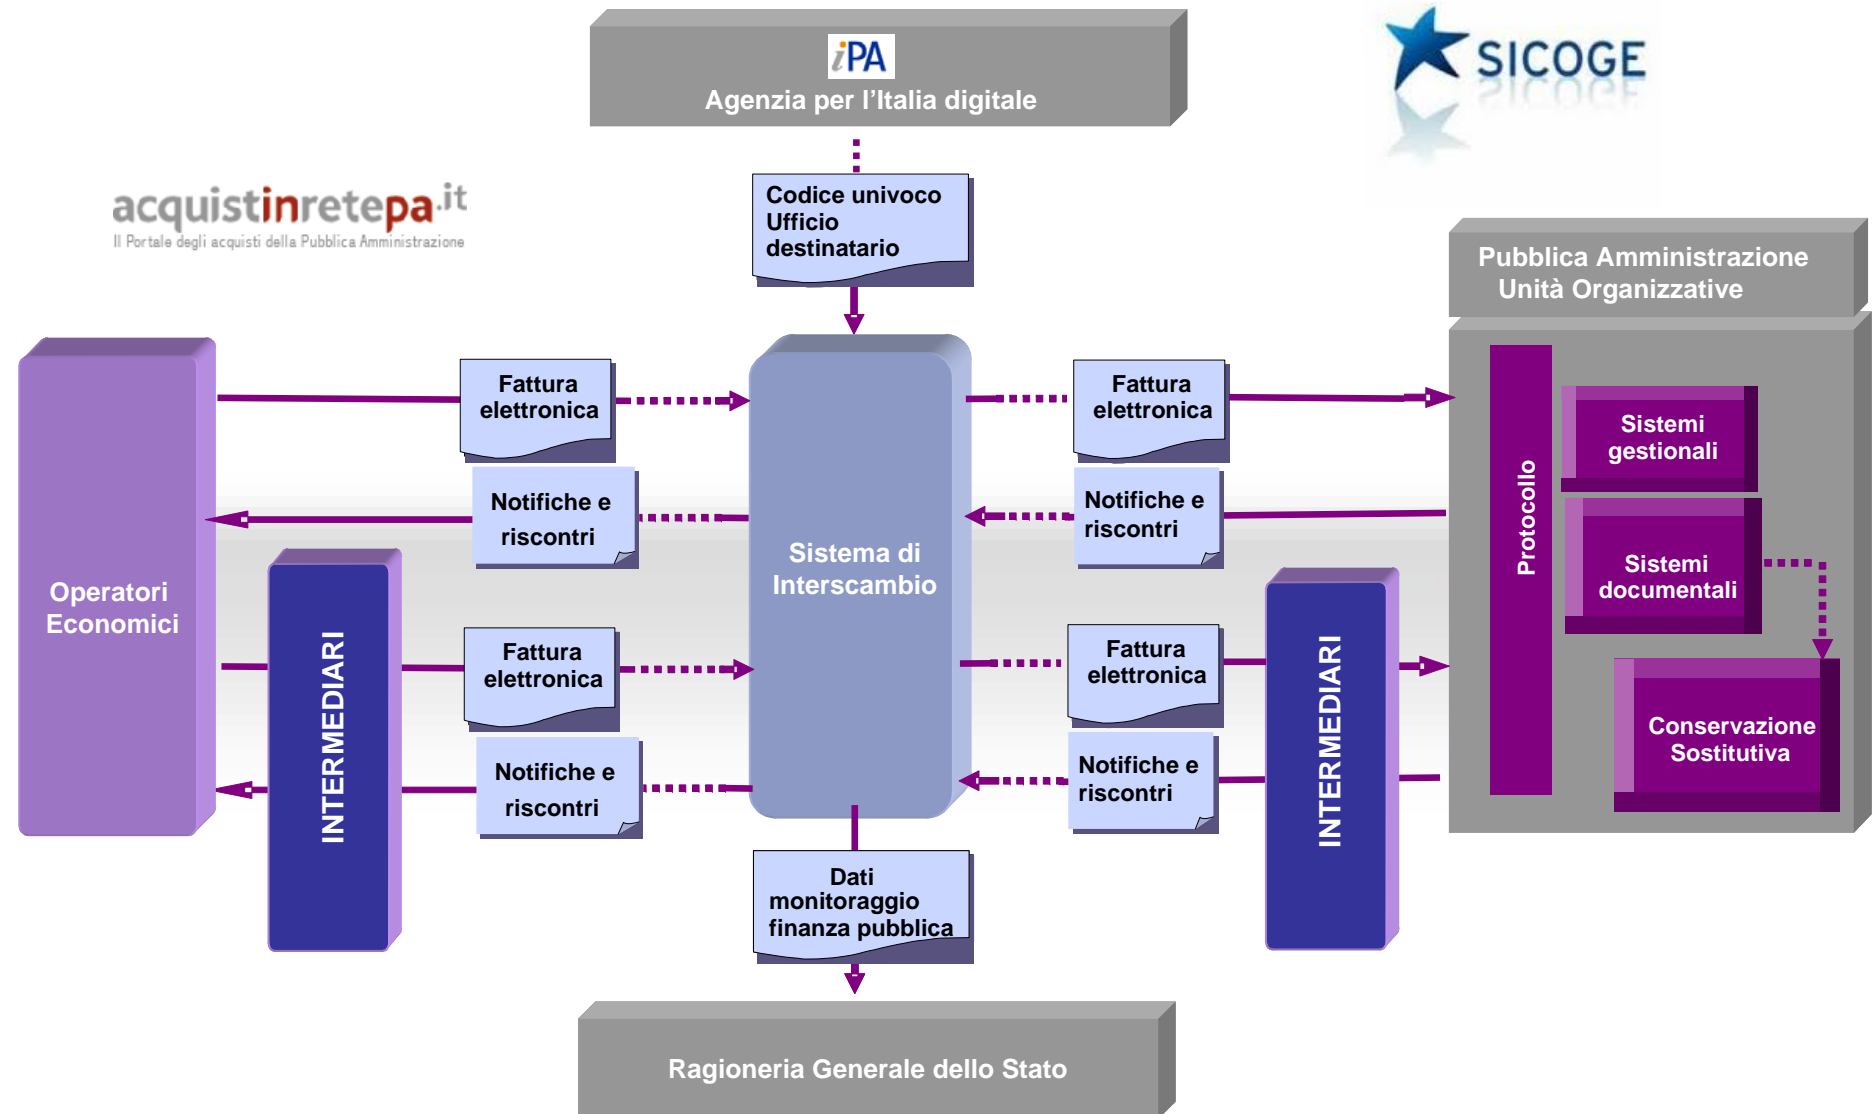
iPA
Agenzia per l'Italia digitale

SICOGE

acquistinretepa.it
Il Portale degli acquisti della Pubblica Amministrazione

Codice univoco Ufficio destinatario

Pubblica Amministrazione
Unità Organizzative

Operatori Economici

INTERMEDIARI

Fattura elettronica

Notifiche e riscontri

Fattura elettronica

Notifiche e riscontri

Sistema di Interscambio

Fattura elettronica

Notifiche e riscontri

Fattura elettronica

Notifiche e riscontri

INTERMEDIARI

Protocollo

Sistemi gestionali

Sistemi documentali

Conservazione Sostitutiva

Dati monitoraggio finanza pubblica

Ragioneria Generale dello Stato